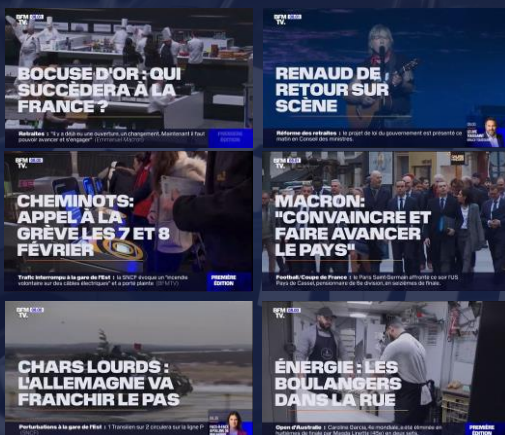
BFM TV.

BOCUSE D'OR : QUI SUCCÈDERA À LA FRANCE ?

Retraites : "Il y a déjà eu une ouverture, un changement. Maintenant il faut pouvoir avancer et s'engager" (Emmanuel Macron)

PREMIÈRE ÉDITION

BFM TV.

RENAUD DE RETOUR SUR SCÈNE

Réforme des retraites : le projet de loi du gouvernement est présenté ce matin en Conseil des ministres.

BFM TV.

CHEMINOTS: APPEL À LA GRÈVE LES 7 ET 8 FÉVRIER

Trafic interrompu à la gare de l'Est : la SNCF évoque un "incendie volontaire sur des câbles électriques" et a porté plainte (BFMTV)

PREMIÈRE ÉDITION

BFM TV.

MACRON: "CONVAINCRE ET FAIRE AVANCER LE PAYS"

Football/Coupe de France : le Paris Saint-Germain affronte ce soir l'US Pays de Cassel, pensionnaire de 5e division, en seizièmes de finale.

BFM TV.

CHARS LOURDS : L'ALLEMAGNE VA FRANCHIR LE PAS

Perturbations à la gare de l'Est : 1 Transilien sur 2 circulera sur la ligne P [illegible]

BFM TV.

ÉNERGIE : LES BOULANGERS DANS LA RUE

Open d'Australie : Caroline Garcia, 4e mondiale, s'est inclinée en huitièmes de finale par Magda Linette (45e) en deux sets.

PREMIÈRE ÉDITION